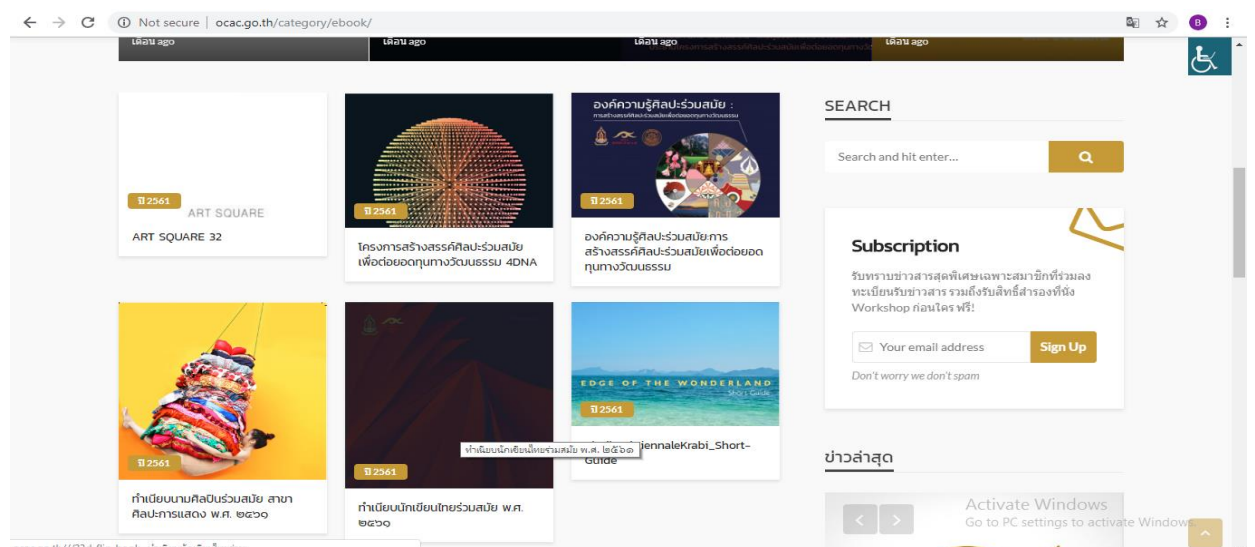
Not secure | ocac.go.th/category/ebook/

เดือน ago
เดือน ago
เดือน ago
เดือน ago

ปี 2561
ART SQUARE
ART SQUARE 32

ปี 2561
โครงการสร้างสรรค์ศิลปะร่วมสมัยเพื่อต่อยอดทุนทางวัฒนธรรม 4DNA

องค์ความรู้ศิลปะร่วมสมัย :
ปี 2561
องค์ความรู้ศิลปะร่วมสมัย:การสร้างสรรค์ศิลปะร่วมสมัยเพื่อต่อยอดทุนทางวัฒนธรรม

SEARCH
Search and hit enter...

Subscription
รับทราบข่าวสารสุดพิเศษเฉพาะสมาชิกที่ร่วมลงทะเบียนรับข่าวสาร รวมถึงรับสิทธิ์สำรองที่นั่ง Workshop ก่อนใคร ฟรี!
Your email address
Sign Up
Don't worry we don't spam

ปี 2561
ทำเนียบนามศิลปินร่วมสมัย สาขาศิลปะการแสดง พ.ศ. ๒๕๖๑

ปี 2561
ทำเนียบนักเขียนไทยร่วมสมัย พ.ศ. ๒๕๖๑
ทำเนียบนักเขียนไทยร่วมสมัย พ.ศ. ๒๕๖๐

EDGE OF THE WONDERLAND
Short Guide
ปี 2561
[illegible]iennaleKrabi_Short-Guide

ข่าวล่าสุด

Activate Windows
Go to PC settings to activate Windows.